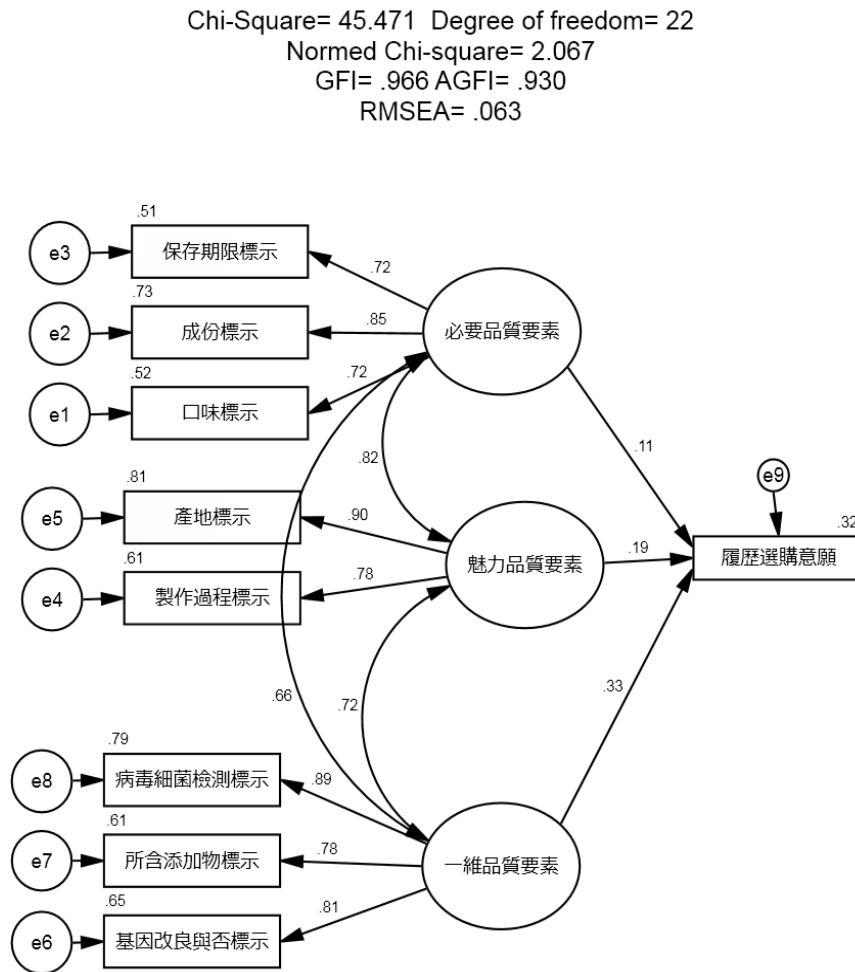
Chi-Square= 45.471 Degree of freedom= 22
Normed Chi-square= 2.067
GFI= .966 AGFI= .930
RMSEA= .063

.51
e3
保存期限標示
.72
.73
e2
成份標示
.85
必要品質要素
.52
e1
口味標示
.72
.82
.11
e9
.81
e5
產地標示
.90
.19
.32
魅力品質要素
履歷選購意願
.61
e4
製作過程標示
.78
.66
.72
.33
.79
e8
病毒細菌檢測標示
.89
.61
e7
所含添加物標示
.78
一維品質要素
.65
e6
基因改良與否標示
.81